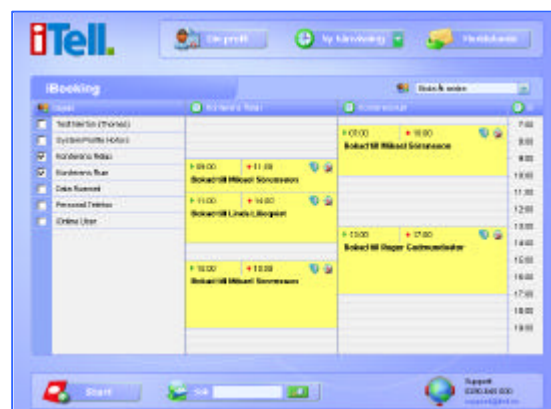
iTell.

Din profil

Ny händelse

Meddelande

iBooking

Skala & sedan

Testrum (Thomas)

System/Profile Hotel

Konferens Röda

Konferens Blå

Data Rummet

Personal/Intranät

Online Liten

Konferens Röda

Konferens Blå

09:00

11:00

Bokad till Mikael Sörensson

11:00

14:00

Bokad till Linda Liljeqvist

16:00

18:00

Bokad till Mikael Sörensson

07:00

10:00

Bokad till Mikael Sörensson

13:00

17:00

Bokad till Roger Gudmundsson

7:00

8:00

9:00

10:00

11:00

12:00

13:00

14:00

15:00

16:00

17:00

18:00

19:00

Start

Sök

Support

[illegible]

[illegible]